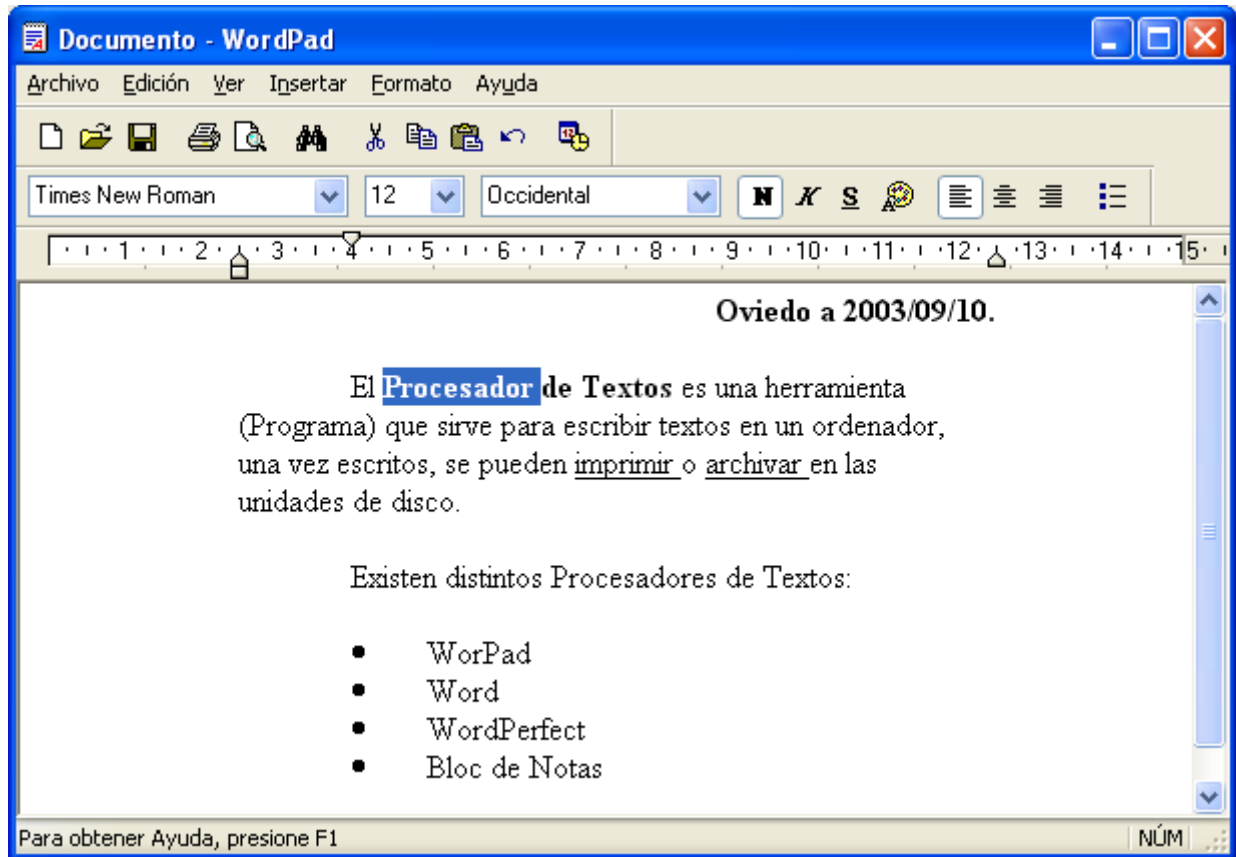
Documento - WordPad

Archivo Edición Ver Insertar Formato Ayuda

Times New Roman 12 Occidental N K S

1 2 3 4 5 6 7 8 9 10 11 12 13 14 15

Oviedo a 2003/09/10.

El **Procesador de Textos** es una herramienta (Programa) que sirve para escribir textos en un ordenador, una vez escritos, se pueden imprimir o archivar en las unidades de disco.

Existen distintos Procesadores de Textos:

- WorPad
- Word
- WordPerfect
- Bloc de Notas

Para obtener Ayuda, presione F1 NÚM